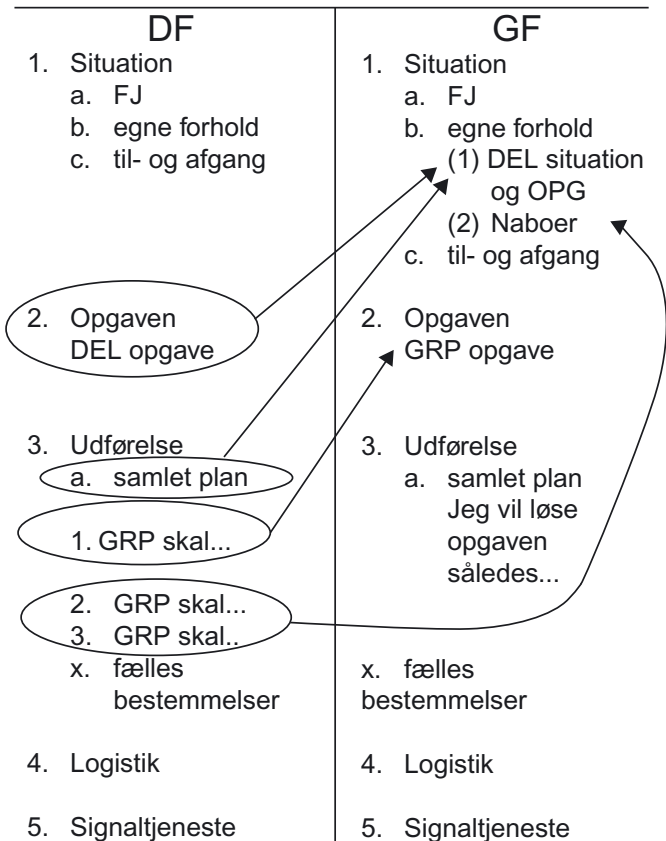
| DF | GF |
|---|---|
| 1. Situation | 1. Situation |
| a. FJ | a. FJ |
| b. egne forhold | b. egne forhold |
| c. til- og afgang | (1) DEL situation og OPG |
| | (2) Naboer |
| | c. til- og afgang |
| 2. Opgaven DEL opgave | 2. Opgaven GRP opgave |
| 3. Udførelse | 3. Udførelse |
| a. samlet plan | a. samlet plan Jeg vil løse opgaven således... |
| 1. GRP skal... | |
| 2. GRP skal... | |
| 3. GRP skal.. | |
| x. fælles bestemmelser | x. fælles bestemmelser |
| 4. Logistik | 4. Logistik |
| 5. Signaltjeneste | 5. Signaltjeneste |